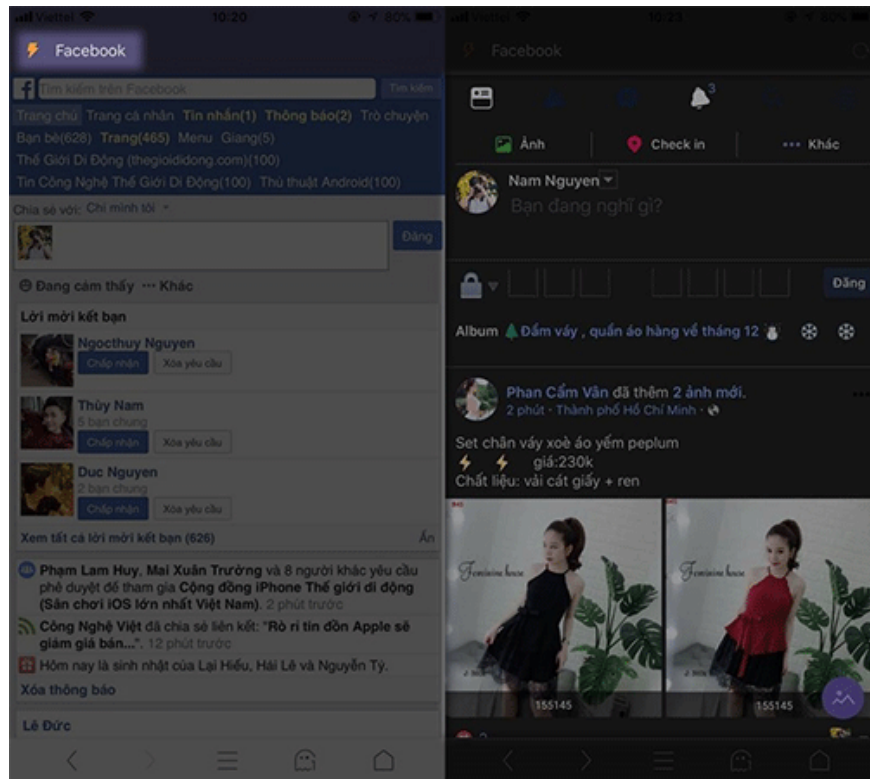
Viettel 10:20 80%

Facebook

Tìm kiếm trên Facebook Tìm kiếm

Trang chủ Trang cá nhân Tin nhắn(1) Thông báo(2) Trò chuyện Bạn bè(628) Trang(465) Menu Giang(5) Thế Giới Di Động (thegioididong.com)(100) Tin Công Nghệ Thế Giới Di Động(100) Thủ thuật Android(100)

Chia sẻ với: Chỉ mình tôi

Đăng

Đang cảm thấy ··· Khác

Lời mời kết bạn

Ngocthuy Nguyen
Chấp nhận Xóa yêu cầu

Thùy Nam
5 bạn chung
Chấp nhận Xóa yêu cầu

Duc Nguyen
2 bạn chung
Chấp nhận Xóa yêu cầu

Xem tất cả lời mời kết bạn (626) Ẩn

Phạm Lam Huy, Mai Xuân Trường và 8 người khác yêu cầu phê duyệt để tham gia Cộng đồng iPhone Thế giới di động (Sân chơi iOS lớn nhất Việt Nam). 2 phút trước

Công Nghệ Việt đã chia sẻ liên kết: "Rò rỉ tin đồn Apple sẽ giảm giá bán...". 12 phút trước

Hôm nay là sinh nhật của Lại Hiếu, Hải Lê và Nguyễn Tý.

Xóa thông báo

Lê Đức

Viettel 10:21 80%

Facebook

3

Ảnh Check in ··· Khác

Nam Nguyen
Bạn đang nghĩ gì?

Đăng

Album Đầm váy, quần áo hàng về tháng 12

Phan Cẩm Vân đã thêm 2 ảnh mới.
2 phút · Thành phố Hồ Chí Minh ·

Set chân váy xoè áo yếm peplum
giá:230k
Chất liệu: vải cát giấy + ren

Feminine house
155145

Feminine house
155145